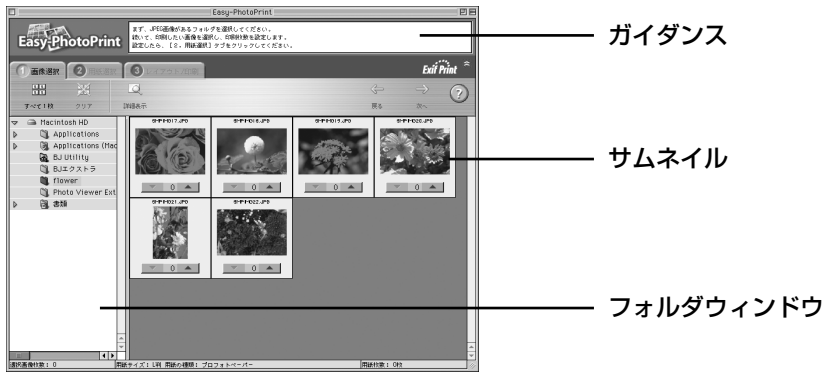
Easy-PhotoPrint

Easy-PhotoPrint

まず、JPEG画像があるフォルダを選択してください。
続いて、印刷したい画像を選択し、印刷枚数を設定します。
設定したら、［2. 用紙選択］タブをクリックしてください。

1 画像選択 2 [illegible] 3 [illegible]

Exif Print

すべて1枚 クリア 詳細表示 戻る 次へ

Macintosh HD
Applications
Applications (Mac
BJ Utility
BJエクストラ
Flower
Photo Viewer Ext
書類

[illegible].JPG 0
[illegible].JPG 0
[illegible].JPG 0
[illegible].JPG 0
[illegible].JPG 0
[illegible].JPG 0

選択画像枚数：0 用紙サイズ：L判 用紙の種類：プロフォトペーパー 用紙枚数：0枚

ガイダンス

サムネイル

フォルダウィンドウ